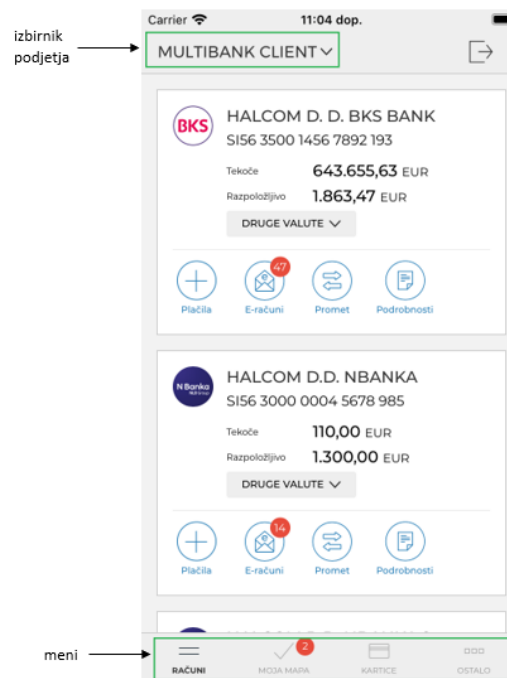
izbirnik podjetja

Carrier
11:04 dop.

MULTIBANK CLIENT

BKS
HALCOM D. D. BKS BANK
SI56 3500 1456 7892 193
Tekoče 643.655,63 EUR
Razpoložljivo 1.863,47 EUR
DRUGE VALUTE

47
Plačila
E-računi
Promet
Podrobnosti

N Banka
HALCOM D.D. NBANKA
SI56 3000 0004 5678 985
Tekoče 110,00 EUR
Razpoložljivo 1.300,00 EUR
DRUGE VALUTE

14
Plačila
E-računi
Promet
Podrobnosti

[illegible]

meni

RAČUNI
2
MOJA MAPA
KARTICE
OSTALO